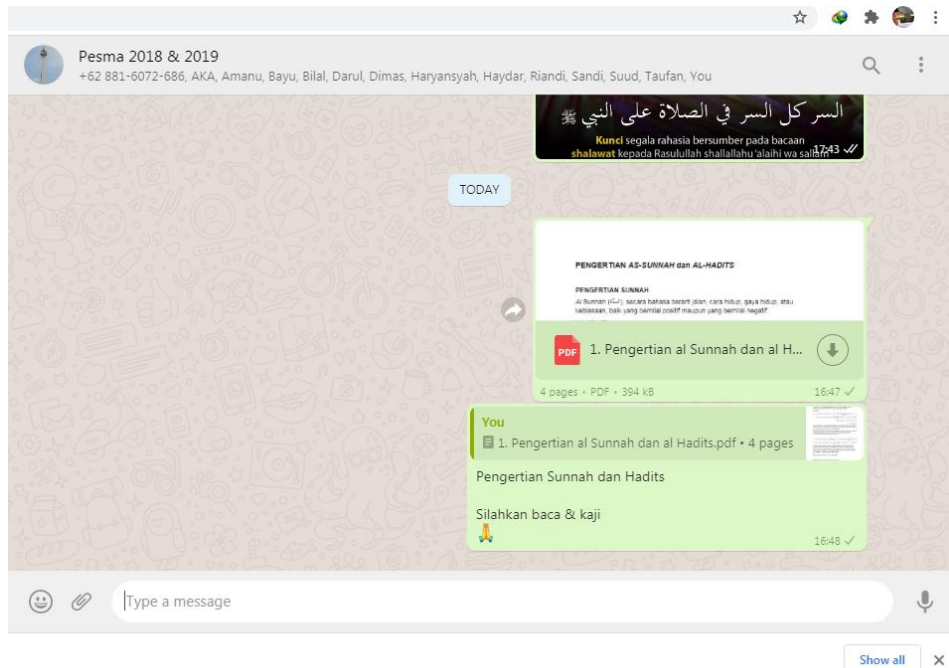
Pesma 2018 & 2019
+62 881-6072-686, AKA, Amanu, Bayu, Bilal, Darul, Dimas, Haryansyah, Haydar, Riandi, Sandi, Suud, Taufan, You

السر كل السر في الصلاة على النبي ﷺ
Kunci segala rahasia bersumber pada bacaan shalawat kepada Rasulullah shallallahu 'alaihi wa sallam
17:43

TODAY

PENGERTIAN AS-SUNNAH dan AL-HADITS

PENGERTIAN SUNNAH
Al Sunnah ([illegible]), secara bahasa berarti jalan, cara hidup, gaya hidup, atau kebiasaan, baik yang bernilai positif maupun yang bernilai negatif.

PDF 1. Pengertian al Sunnah dan al H...
4 pages • PDF • 394 kB
16:47

You
1. Pengertian al Sunnah dan al Hadits.pdf • 4 pages

Pengertian Sunnah dan Hadits

Silahkan baca & kaji
🙏
16:48

Type a message

Show all